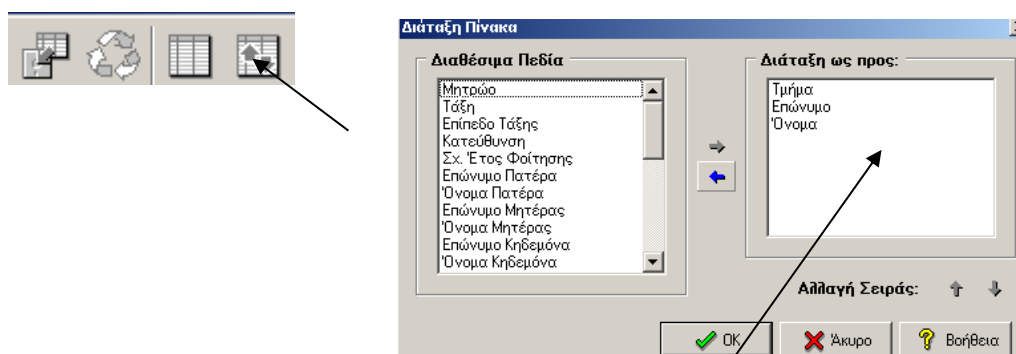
Διάταξη Πίνακα

Διαθέσιμα Πεδία

Μητρώο
Τάξη
Επίπεδο Τάξης
Κατεύθυνση
Σχ. Έτος Φοίτησης
Επώνυμο Πατέρα
Όνομα Πατέρα
Επώνυμο Μητέρας
Όνομα Μητέρας
Επώνυμο Κηδεμόνα
Όνομα Κηδεμόνα

Διάταξη ως προς:

Τμήμα
Επώνυμο
Όνομα

Αλλαγή Σειράς:

OK
Άκυρο
Βοήθεια